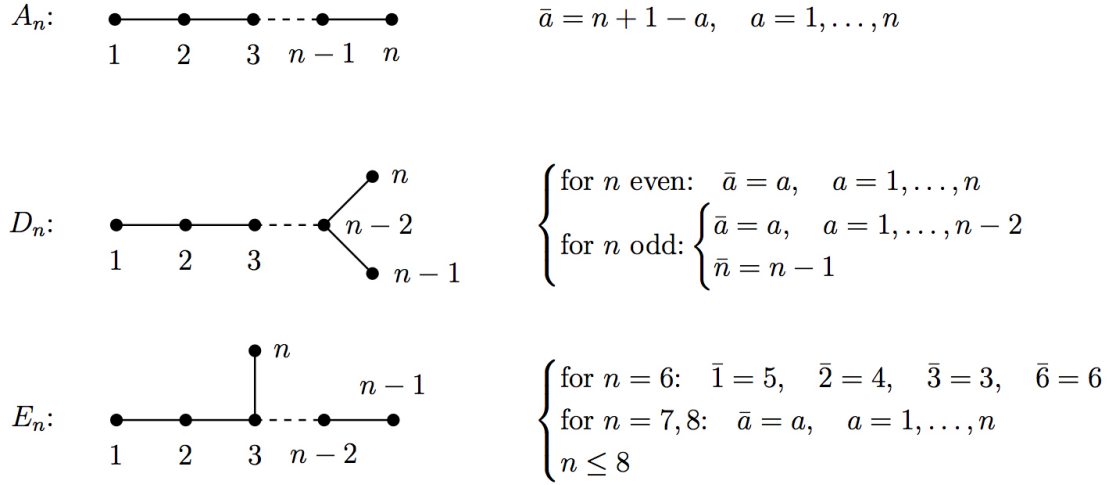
$A_n$: 1 2 3 $n-1$ $n$

$\bar{a} = n + 1 - a, \quad a = 1, \dots, n$

$D_n$: 1 2 3 $n-2$ $n$ $n-1$

$\begin{cases} \text{for } n \text{ even: } \quad \bar{a} = a, \quad a = 1, \dots, n \\ \text{for } n \text{ odd: } \begin{cases} \bar{a} = a, \quad a = 1, \dots, n-2 \\ \bar{n} = n-1 \end{cases} \end{cases}$

$E_n$: 1 2 3 $n-2$ $n-1$ $n$

$\begin{cases} \text{for } n = 6\text{: } \quad \bar{1} = 5, \quad \bar{2} = 4, \quad \bar{3} = 3, \quad \bar{6} = 6 \\ \text{for } n = 7, 8\text{: } \quad \bar{a} = a, \quad a = 1, \dots, n \\ n \leq 8 \end{cases}$